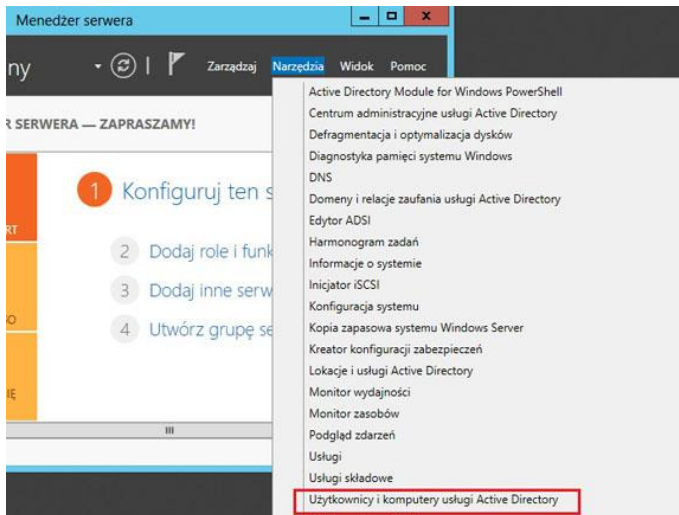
Menedżer serwera

ny

Zarządzaj Narzędzia Widok Pomoc

R SERWERA — ZAPRASZAMY!

RT

O

IĘ

1 Konfiguruj ten s

2 Dodaj role i funk

3 Dodaj inne serw

4 Utwórz grupę se

III

Active Directory Module for Windows PowerShell
Centrum administracyjne usługi Active Directory
Defragmentacja i optymalizacja dysków
Diagnostyka pamięci systemu Windows
DNS
Domeny i relacje zaufania usługi Active Directory
Edytor ADSI
Harmonogram zadań
Informacje o systemie
Inicjator iSCSI
Konfiguracja systemu
Kopia zapasowa systemu Windows Server
Kreator konfiguracji zabezpieczeń
Lokacje i usługi Active Directory
Monitor wydajności
Monitor zasobów
Podgląd zdarzeń
Usługi
Usługi składowe
Użytkownicy i komputery usługi Active Directory